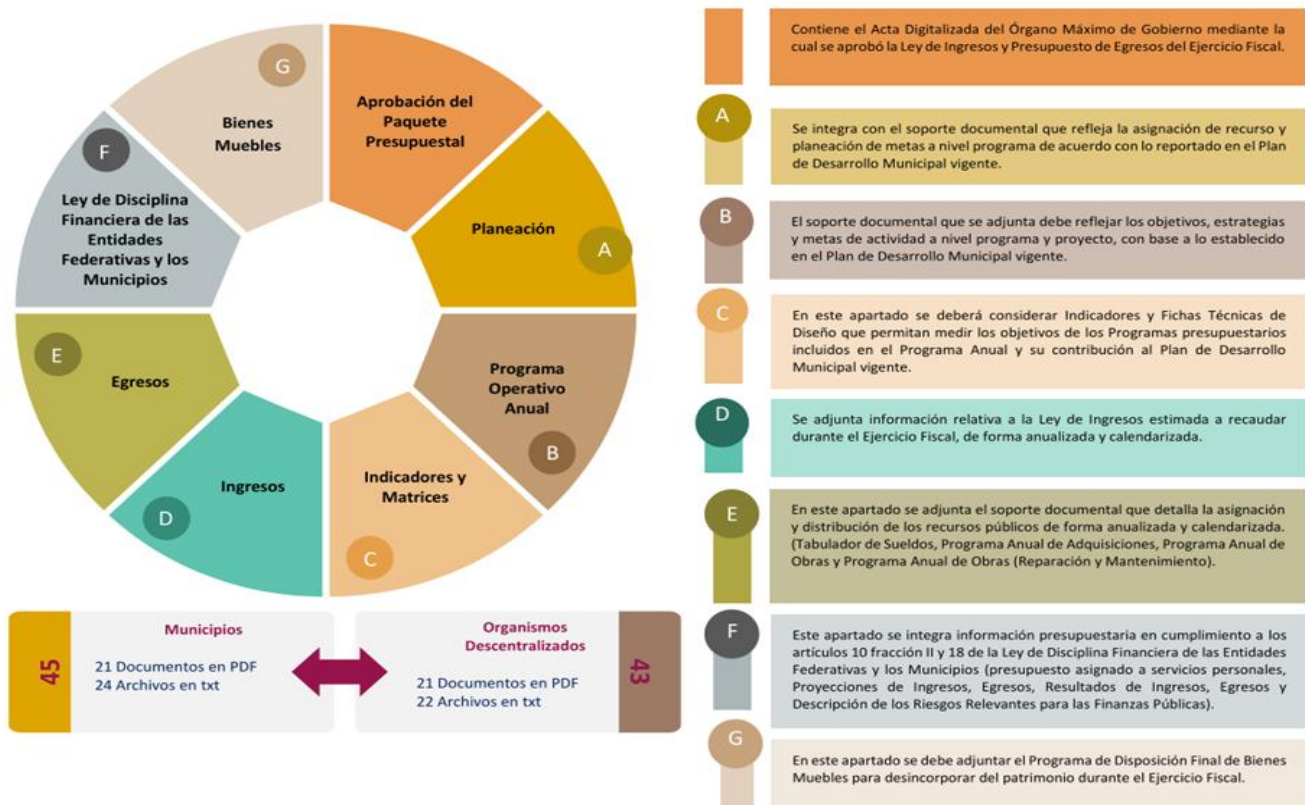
G

Bienes Muebles

Aprobación del Paquete Presupuestal

F

Ley de Disciplina Financiera de las Entidades Federativas y los Municipios

Planeación

A

E

Egresos

Programa Operativo Anual

B

Ingresos

D

Indicadores y Matrices

C

45

Municipios

21 Documentos en PDF
24 Archivos en txt

Organismos Descentralizados

21 Documentos en PDF
22 Archivos en txt

43

Contiene el Acta Digitalizada del Órgano Máximo de Gobierno mediante la cual se aprobó la Ley de Ingresos y Presupuesto de Egresos del Ejercicio Fiscal.

A

Se integra con el soporte documental que refleja la asignación de recurso y planeación de metas a nivel programa de acuerdo con lo reportado en el Plan de Desarrollo Municipal vigente.

B

El soporte documental que se adjunta debe reflejar los objetivos, estrategias y metas de actividad a nivel programa y proyecto, con base a lo establecido en el Plan de Desarrollo Municipal vigente.

C

En este apartado se deberá considerar Indicadores y Fichas Técnicas de Diseño que permitan medir los objetivos de los Programas presupuestarios incluidos en el Programa Anual y su contribución al Plan de Desarrollo Municipal vigente.

D

Se adjunta información relativa a la Ley de Ingresos estimada a recaudar durante el Ejercicio Fiscal, de forma anualizada y calendarizada.

E

En este apartado se adjunta el soporte documental que detalla la asignación y distribución de los recursos públicos de forma anualizada y calendarizada. (Tabulador de Sueldos, Programa Anual de Adquisiciones, Programa Anual de Obras y Programa Anual de Obras (Reparación y Mantenimiento).

F

Este apartado se integra información presupuestaria en cumplimiento a los artículos 10 fracción II y 18 de la Ley de Disciplina Financiera de las Entidades Federativas y los Municipios (presupuesto asignado a servicios personales, Proyecciones de Ingresos, Egresos, Resultados de Ingresos, Egresos y Descripción de los Riesgos Relevantes para las Finanzas Públicas).

G

En este apartado se debe adjuntar el Programa de Disposición Final de Bienes Muebles para desincorporar del patrimonio durante el Ejercicio Fiscal.